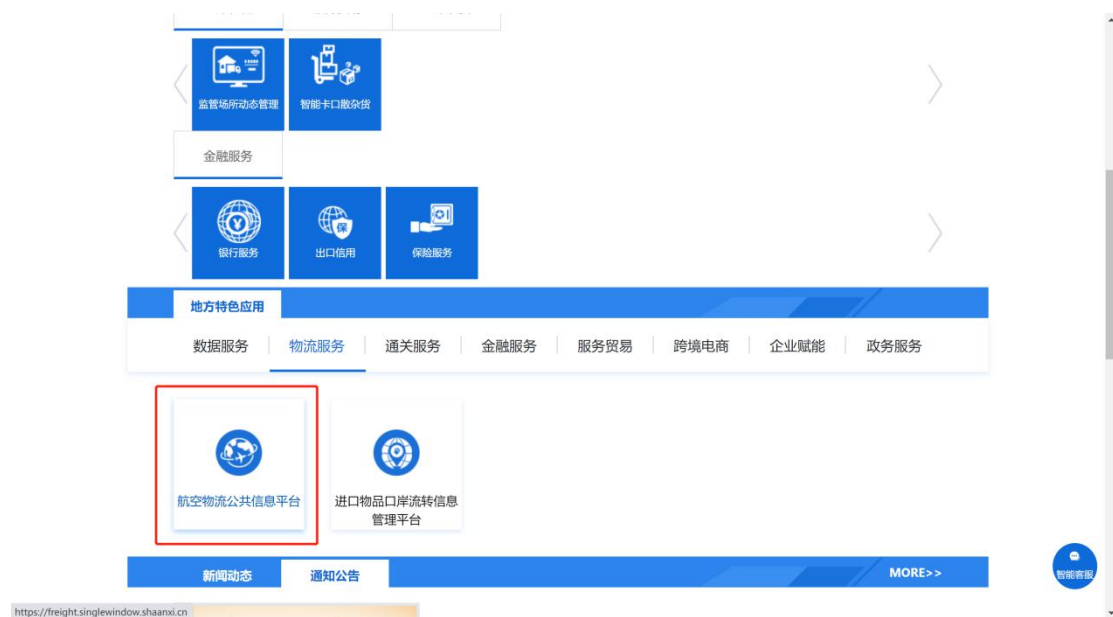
监管场所动态管理

智能卡口散杂货

金融服务

银行服务

出口信用

保险服务

地方特色应用

数据服务 | 物流服务 | 通关服务 | 金融服务 | 服务贸易 | 跨境电商 | 企业赋能 | 政务服务

航空物流公共信息平台

进口物品口岸流转信息管理平台

新闻动态

通知公告

MORE>>

智能客服

https://freight.singlewindow.shaanxi.cn